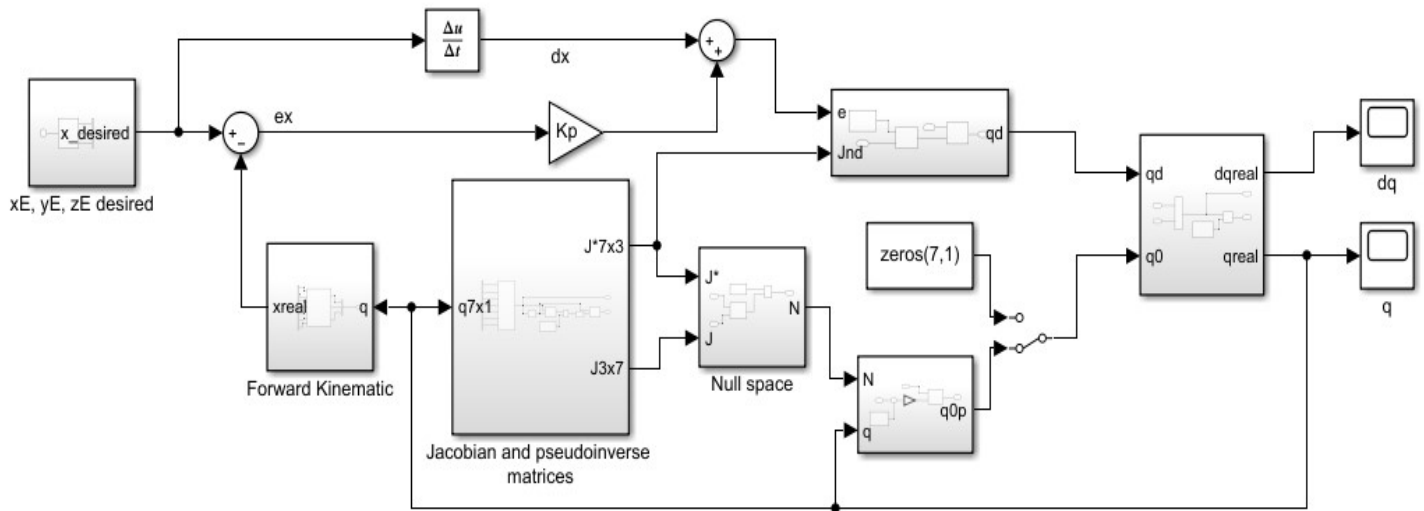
$\frac{\Delta u}{\Delta t}$

dx

+
+

x_desired

xE, yE, zE desired

+
-

ex

Kp

e

Jnd

qd

qd

dqreal

dq

q0

qreal

q

zeros(7,1)

J*7x3

J*

J

N

Null space

J3x7

q7x1

Jacobian and pseudoinverse matrices

xreal

q

Forward Kinematic

N

q

q0p